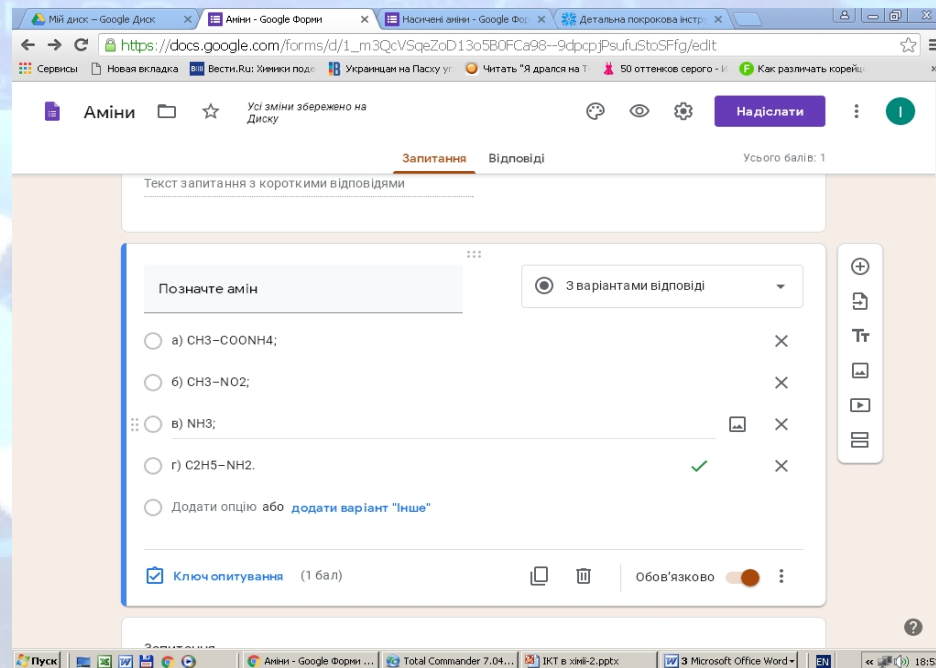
Мій диск – Google Диск | Аміни - Google Форми | Насичені аміни - Google Фор | Детальна покрокова інстр

https://docs.google.com/forms/d/1_m3QcVSqeZoD13o5B0FCa98--9dpcpjPsufuStoSFfg/edit

Сервисы | Новая вкладка | Вести.Ru: Химики пода | Украинцам на Пасху уг | Читать "Я дрался на Т | 50 оттенков серого - | Как различать корейц

Аміни | Усі зміни збережено на Диску | Надіслати

Запитання | Відповіді | Усього балів: 1

Текст запитання з короткими відповідями

Позначте амін

З варіантами відповіді

а) CH3–COONH4;

б) CH3–NO2;

в) NH3;

г) C2H5–NH2.

Додати опцію або додати варіант "Інше"

Ключ опитування (1 бал)

Обов'язково

Запитання

Пуск | Аміни - Google Форми ... | Total Commander 7.04... | ІКТ в хімії-2.pptx | 3 Microsoft Office Word | EN | 18:5